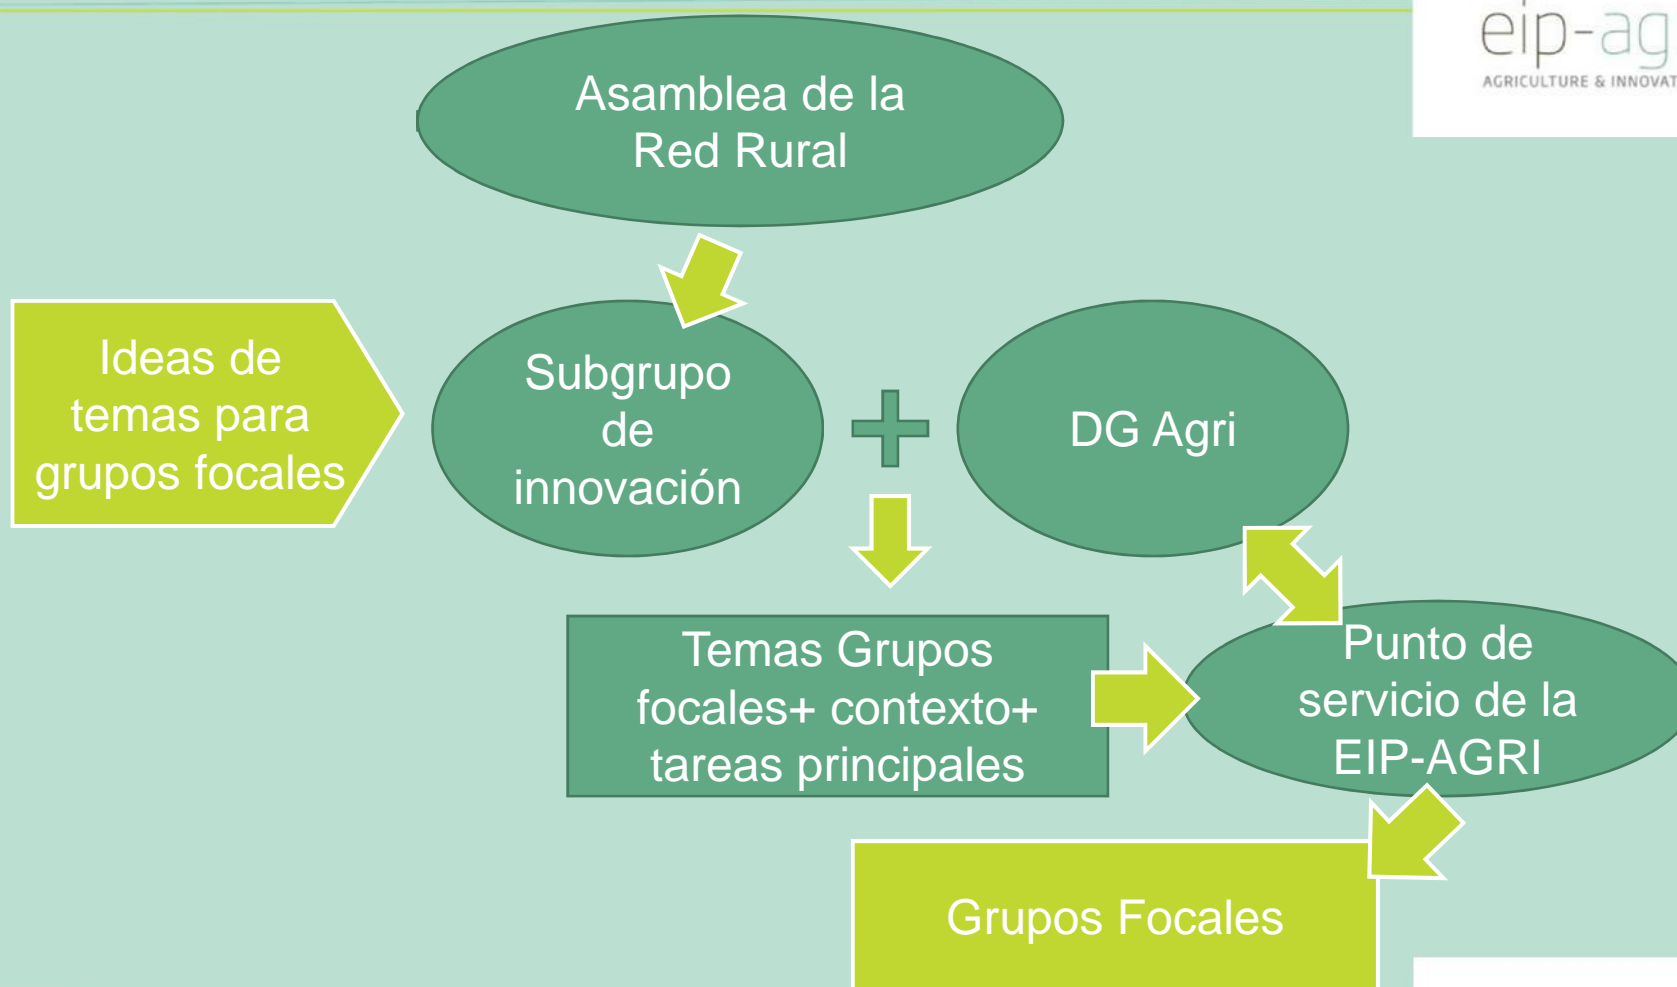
eip-ag
AGRICULTURE & INNOVAT

Asamblea de la Red Rural

Ideas de temas para grupos focales

Subgrupo de innovación

DG Agri

Temas Grupos focales+ contexto+ tareas principales

Punto de servicio de la EIP-AGRI

Grupos Focales